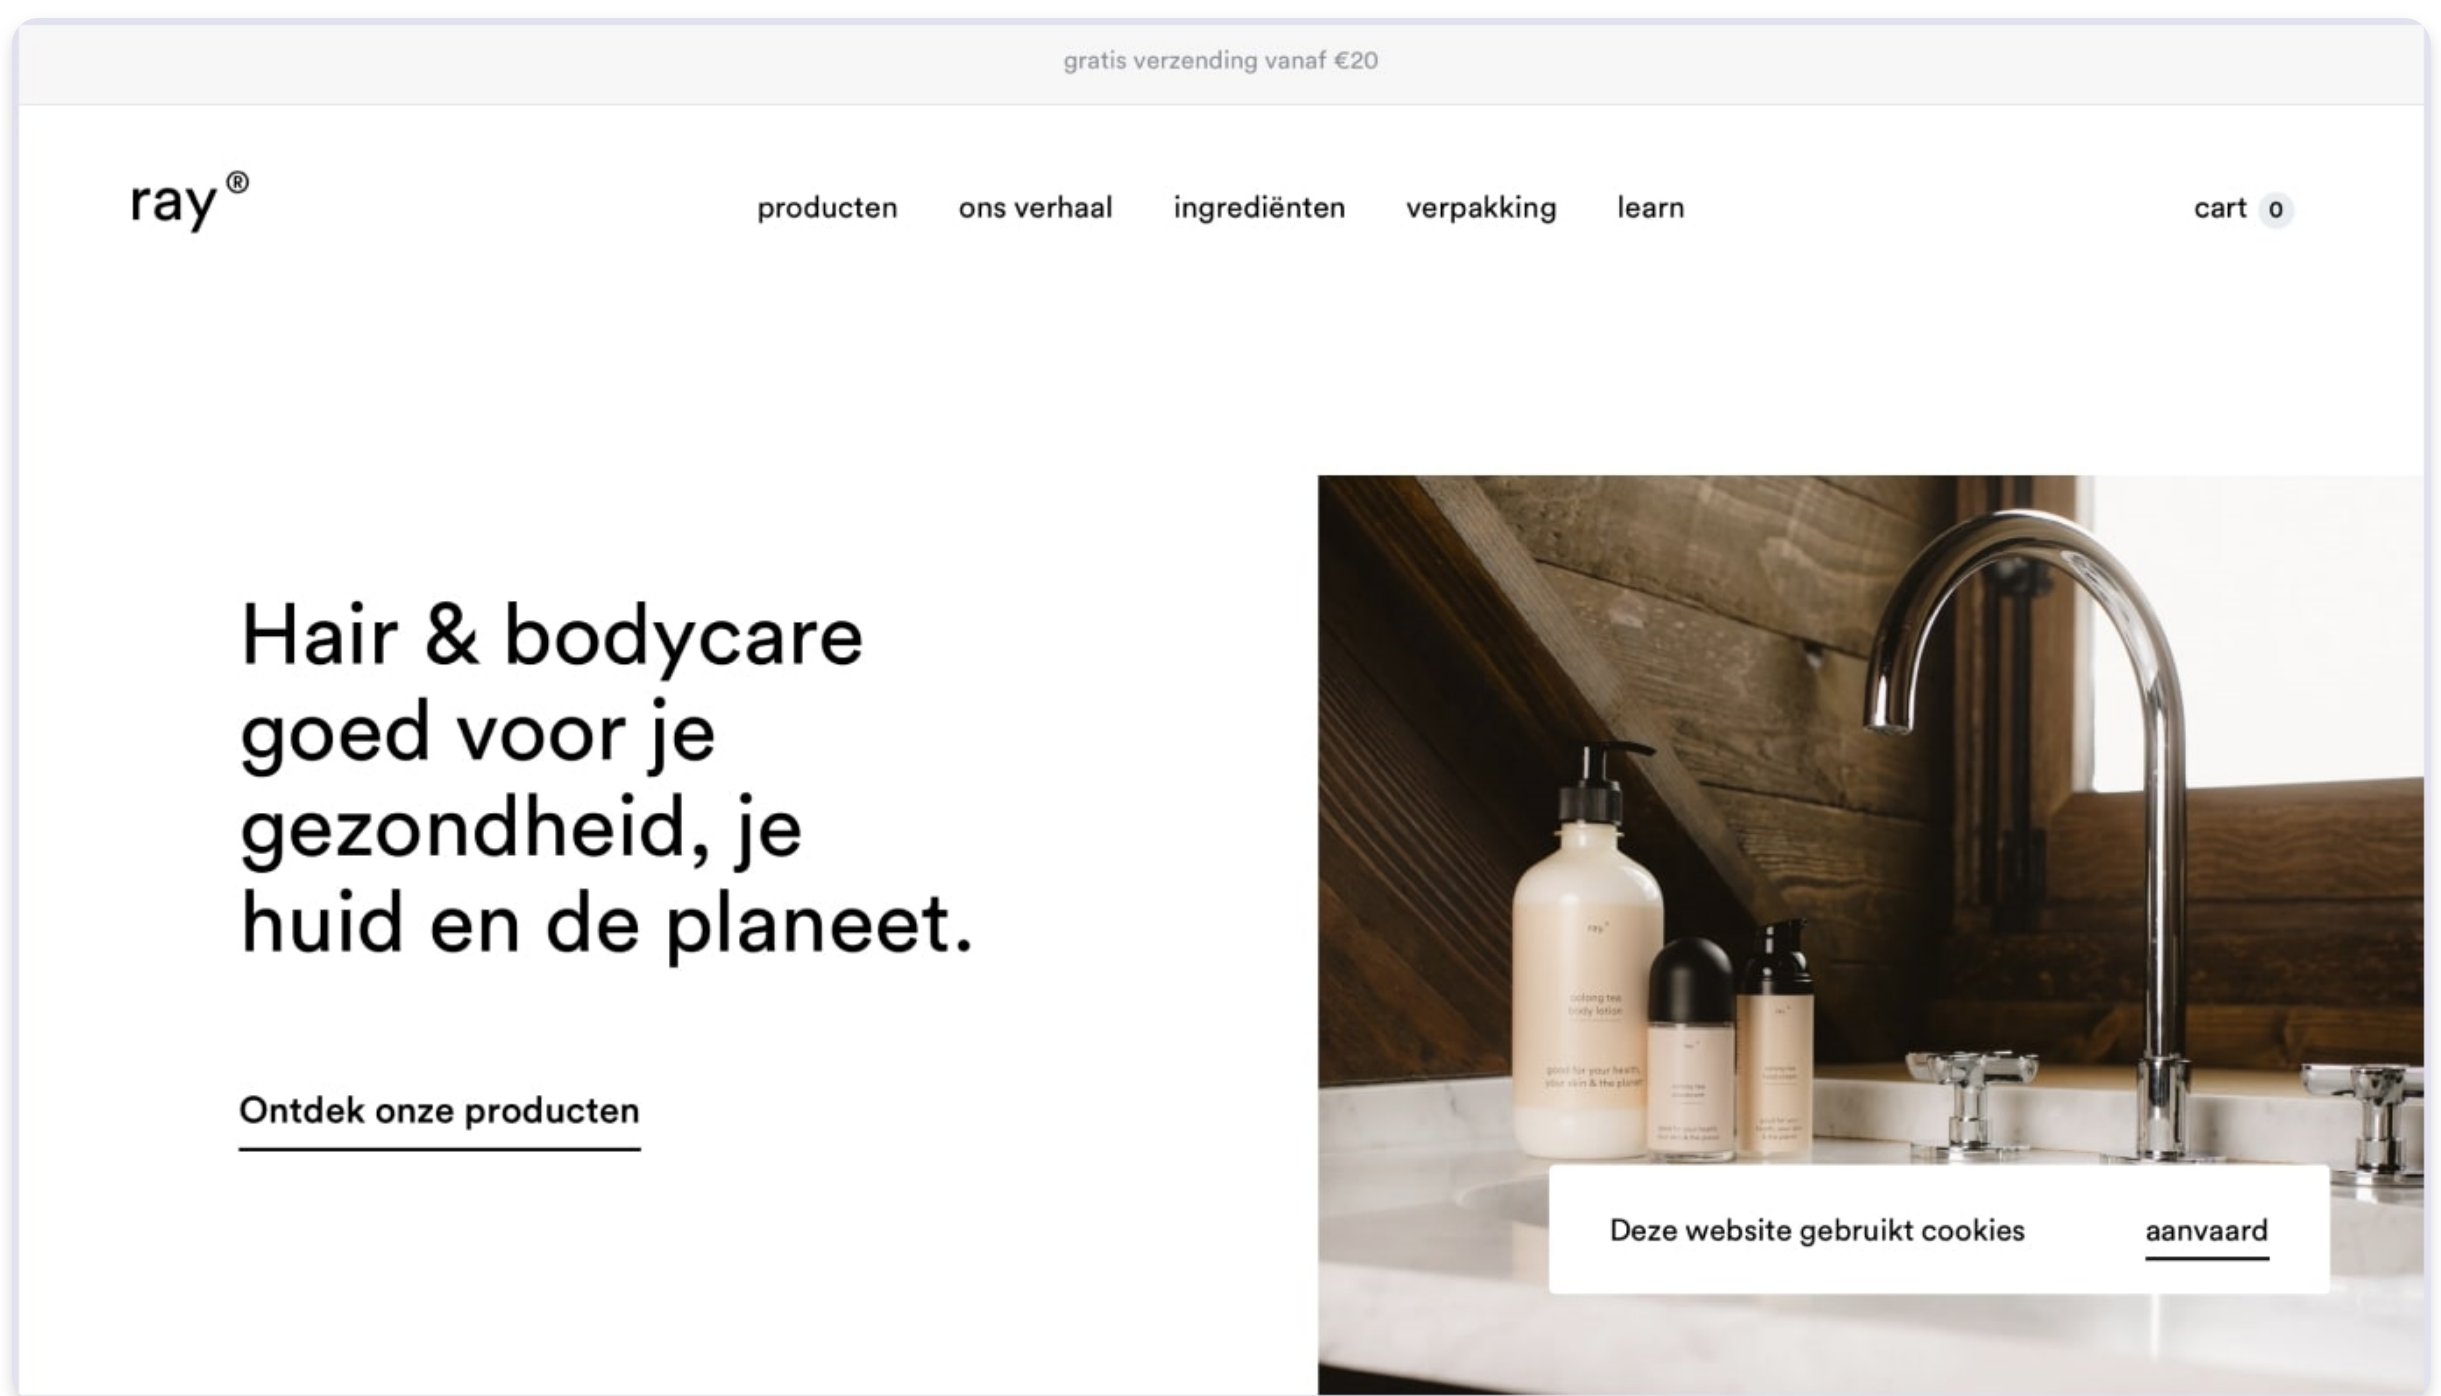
gratis verzending vanaf €20

ray®

producten ons verhaal ingrediënten verpakking learn

cart 0

Hair & bodycare goed voor je gezondheid, je huid en de planeet.

Ontdek onze producten

ray®

oolong tea body lotion

good for your health, your skin & the planet

Deze website gebruikt cookies

aanvaard